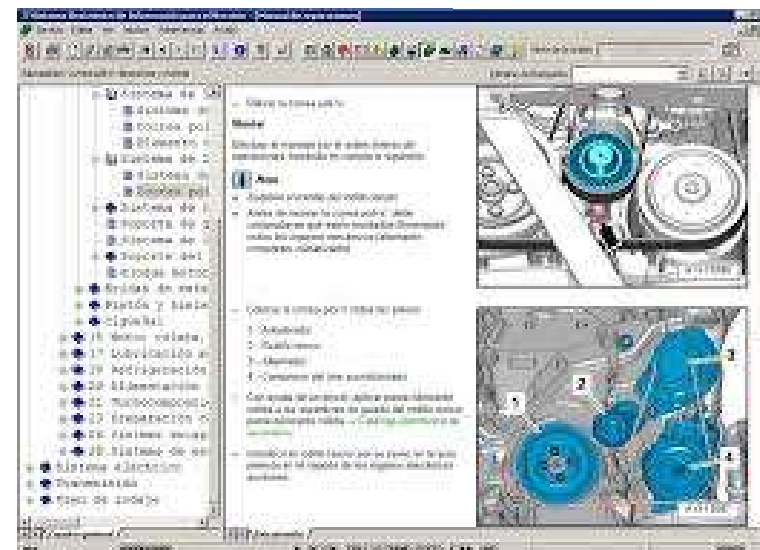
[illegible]
Sistema de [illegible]
Sistemas de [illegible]
Correa pol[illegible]
Elemento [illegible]
Sistema de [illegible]
Sistema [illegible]
Sistema pol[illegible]
Sistema de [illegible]
Soporte de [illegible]
Sistema de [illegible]
Soporte del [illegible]
Bloque motor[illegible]
Bridas de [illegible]
Pistón y biela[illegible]
Cigüeñal
15 Motor culata, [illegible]
17 Lubricación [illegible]
19 Refrigeración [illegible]
20 Alimentación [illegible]
21 Turbocompresor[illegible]
24 Preparación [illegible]
26 Sistema de escape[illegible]
28 Sistema de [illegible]
Sistema eléctrico
Transmisión
Tren de rodaje

Montar
Aviso

1
2
3
4
5